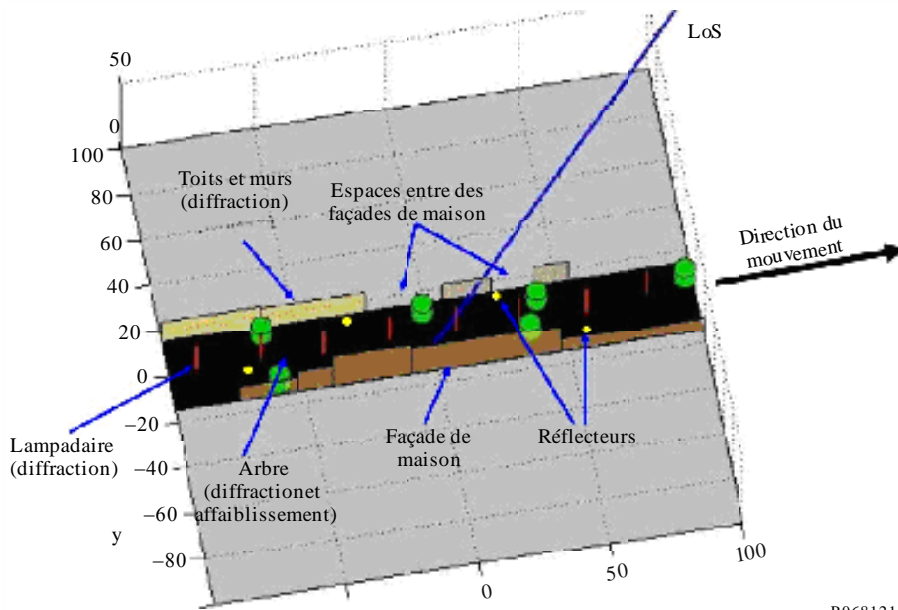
LoS

50

0

100

80

60

40

20

0

−20

−40

−60

−80

y

Toits et murs (diffraction)

Espaces entre des façades de maison

Direction du mouvement

Lampadaire (diffraction)

Arbre (diffractionet affaiblissement)

Façade de maison

Réflecteurs

0

50

100

P068131